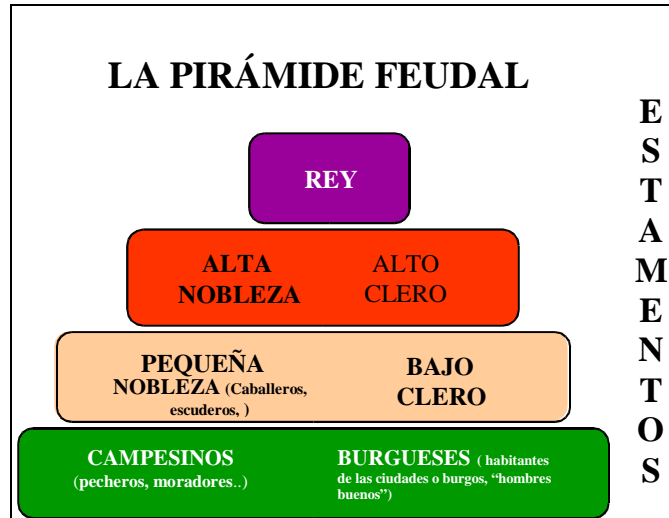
LA PIRÁMIDE FEUDAL

REY

ALTA NOBLEZA

ALTO CLERO

PEQUEÑA NOBLEZA (Caballeros, escuderos, )

BAJO CLERO

CAMPESINOS (pecheros, moradores..)

BURGUESES ( habitantes de las ciudades o burgos, "hombres buenos")

E S T A M E N T O S